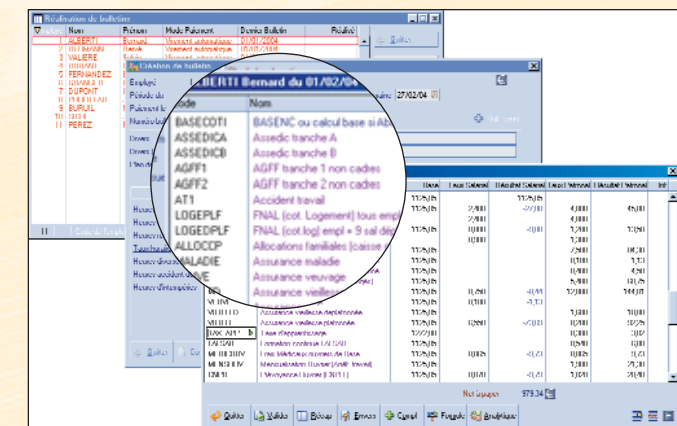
Réalisation de bulletins

| N° | Nom | Prénom | Mode Paiement | Dernier Bulletin | Réalisé |
|---|---|---|---|---|---|
| 1 | ALBERTI | Bernard | Virement automatique | 01/01/2004 | |
| 2 | BITMANN | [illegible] | Virement automatique | 15/02/2004 | |
| 3 | VALIERE | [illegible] | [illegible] | | |
| 4 | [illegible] | | | | |
| 5 | FERNANDEZ | | | | |
| 6 | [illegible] | | | | |
| 7 | DUPONT | | | | |
| 8 | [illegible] | | | | |
| 9 | BURIAL | | | | |
| 10 | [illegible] | | | | |
| 11 | PEREZ | | | | |

Quitter

Création de bulletin

ALBERTI Bernard du 01/02/04

Employé
Période du
Paiement le
Numéro bulletin
Heures
Heures
Heures
Taux horaire
Heures d'absence
Heures accident
Heures d'intempéries

27/02/04

| Code | Nom |
|---|---|
| BASECOTI | BASENC ou calcul base si AB |
| ASSEDICA | Assedic tranche A |
| ASSEDICB | Assedic tranche B |
| AGFF1 | AGFF tranche 1 non cadres |
| AGFF2 | AGFF tranche 2 non cadres |
| AT1 | Accident travail |
| LOGEPLF | FNAL (cot. Logement) tous empl |
| LOGEPDPLF | FNAL (cot.log) empl + 9 sal dép |
| ALLOCCP | Allocations familiales (caisse d |
| MALADIE | Assurance maladie |
| VE | Assurance veuvage |
| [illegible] | Assurance vieillesse |
| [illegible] | Assurance vieillesse déplafonnée |
| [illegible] | Assurance vieillesse plafonnée |
| BASE APEC | Base d'apport tranche |
| TAXSAL | Formation continue TAXSAL |
| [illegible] | Frais Médecine travail de Base |
| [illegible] | Mensualisation (Bonus (Coût travail) |
| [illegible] | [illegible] |

Net à payer 979.34

Quitter Valider Récap Erreurs Cumul Formule Analytique